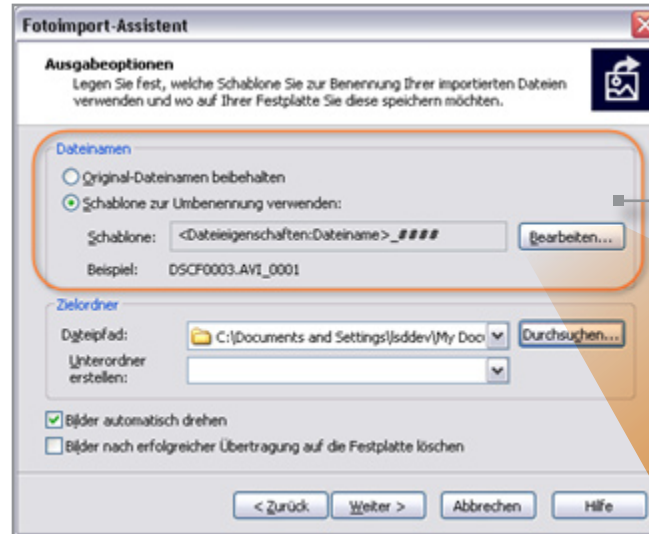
Fotoimport-Assistent

Ausgabeoptionen
Legen Sie fest, welche Schablone Sie zur Benennung Ihrer importierten Dateien verwenden und wo auf Ihrer Festplatte Sie diese speichern möchten.

Dateinamen
Original-Dateinamen beibehalten
Schablone zur Umbenennung verwenden:
Schablone: <Dateieigenschaften:Dateiname>_####
Bearbeiten...
Beispiel: DSCF0003.AVI_0001

Zielordner
Dateipfad: C:\Documents and Settings\lsddev\My Doc
Durchsuchen...
Unterordner erstellen:

Bilder automatisch drehen
Bilder nach erfolgreicher Übertragung auf die Festplatte löschen

< Zurück
Weiter >
Abbrechen
Hilfe